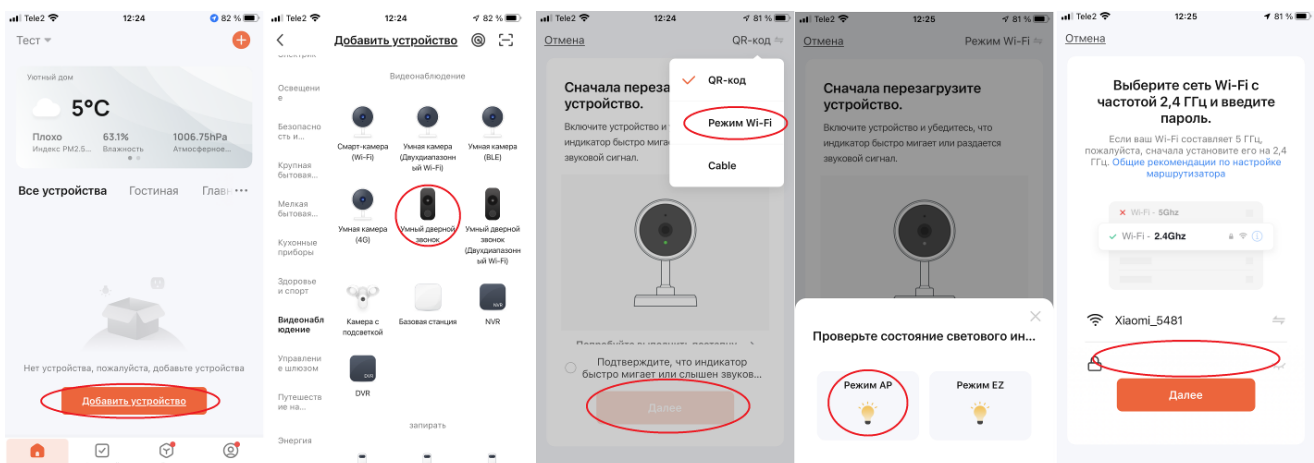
Tele2 12:24 82 %

Тест

Уютный дом

5°C

Плохо
Индекс PM2.5

63.1%
Влажность

1006.75hPa
Атмосферное

Все устройства Гостиная Главн

Нет устройства, пожалуйста, добавьте устройства

Добавить устройство

Tele2 12:24 82 %

Добавить устройство

Освещение

Безопасность и...

Крупная бытовая...

Мелкая бытовая...

Кухонные приборы

Здоровье и спорт

Видеонаблюдение

Управление шлюзом

Путешествие на...

Энергия

Видеонаблюдение

Смарт-камера (Wi-Fi)

Умная камера (Двухдиапазонный Wi-Fi)

Умная камера (BLE)

Умная камера (4G)

Умный дверной звонок

Умный дверной звонок (Двухдиапазонный Wi-Fi)

Камера с подсветкой

Базовая станция

NVR

DVR

запирать

Tele2 12:24 81 %

Отмена QR-код

QR-код

Режим Wi-Fi

Cable

Сначала перезагрузите устройство.

Включите устройство и убедитесь, что индикатор быстро мигает или раздается звуковой сигнал.

Подтвердите, что индикатор быстро мигает или слышен звуков...

Далее

Tele2 12:25 81 %

Отмена Режим Wi-Fi

Сначала перезагрузите устройство.

Включите устройство и убедитесь, что индикатор быстро мигает или раздается звуковой сигнал.

Проверьте состояние светового ин...

Режим AP

Режим EZ

Tele2 12:25 81 %

Отмена

Выберите сеть Wi-Fi с частотой 2,4 ГГц и введите пароль.

Если ваш Wi-Fi составляет 5 ГГц, пожалуйста, сначала установите его на 2,4 ГГц. Общие рекомендации по настройке маршрутизатора

Wi-Fi - 5Ghz

Wi-Fi - 2.4Ghz

Xiaomi_5481

Далее